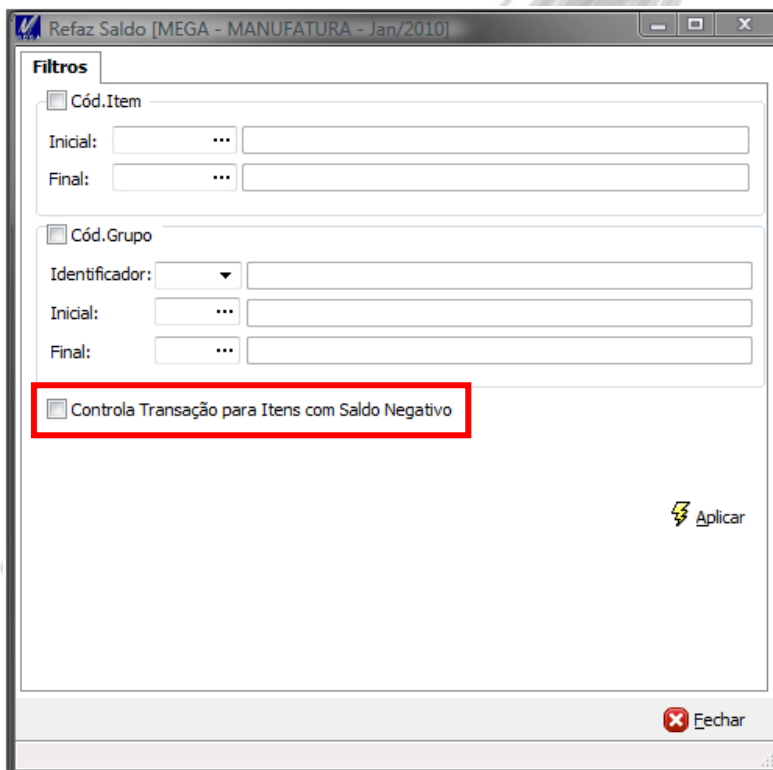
Refaz Saldo [MEGA - MANUFATURA - Jan/2010]

Filtros

Cód.Item

Inicial: ...

Final: ...

Cód.Grupo

Identificador:

Inicial: ...

Final: ...

Controla Transação para Itens com Saldo Negativo

Aplicar

Fechar